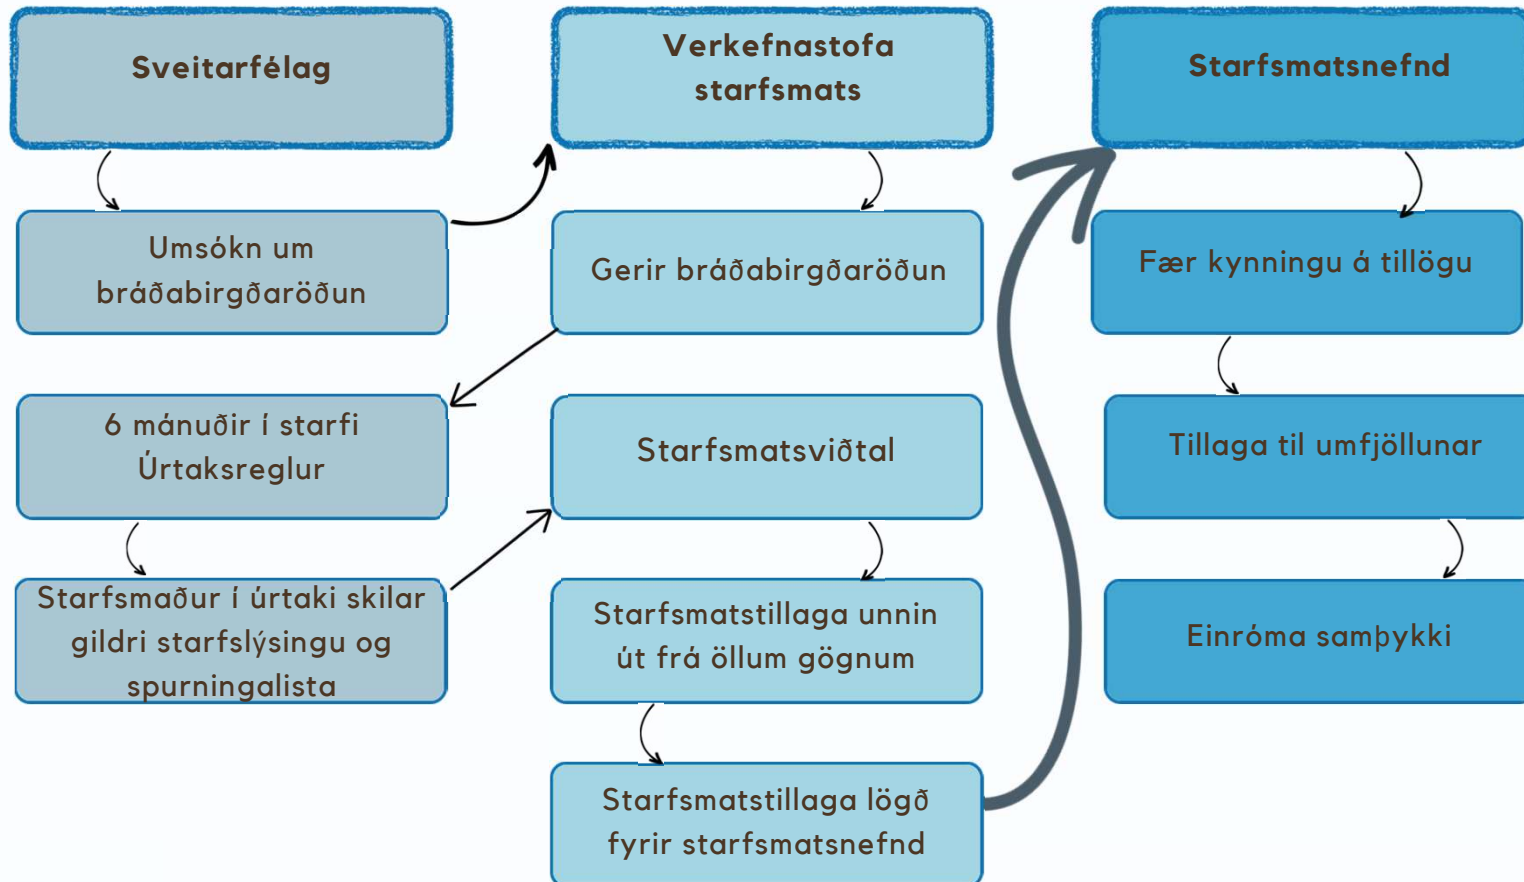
Sveitarfélag

Umsókn um bráðabirgðaröðun

6 mánuðir í starfi Úrtaksreglur

Starfsmaður í úrtaki skilar gildri starfslýsingu og spurningalista

Verkefnastofa starfsmats

Gerir bráðabirgðaröðun

Starfsmatsviðtal

Starfsmatstillaga unnin út frá öllum gögnum

Starfsmatstillaga lögð fyrir starfsmatsnefnd

Starfsmatsnefnd

Fær kynningu á tillögu

Tillaga til umfjöllunar

Einróma samþykki